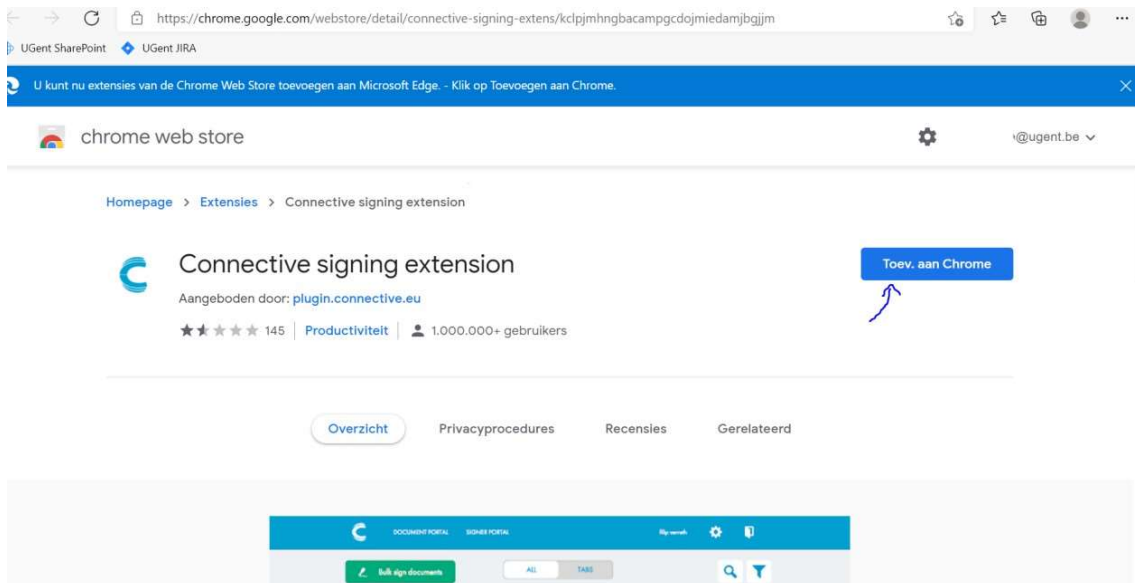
https://chrome.google.com/webstore/detail/connective-signing-extens/kclpjmhngbacampgcdojmiedamjbgjjm

UGent SharePoint UGent JIRA

U kunt nu extensies van de Chrome Web Store toevoegen aan Microsoft Edge. - Klik op Toevoegen aan Chrome.

chrome web store

@ugent.be

Homepage > Extensies > Connective signing extension

Connective signing extension

Aangeboden door: plugin.connective.eu

145 | Productiviteit | 1.000.000+ gebruikers

Toev. aan Chrome

Overzicht Privacyprocedures Recensies Gerelateerd

DOCUMENT PORTAL SIGNER PORTAL

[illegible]

Bulk sign documents

ALL TABS